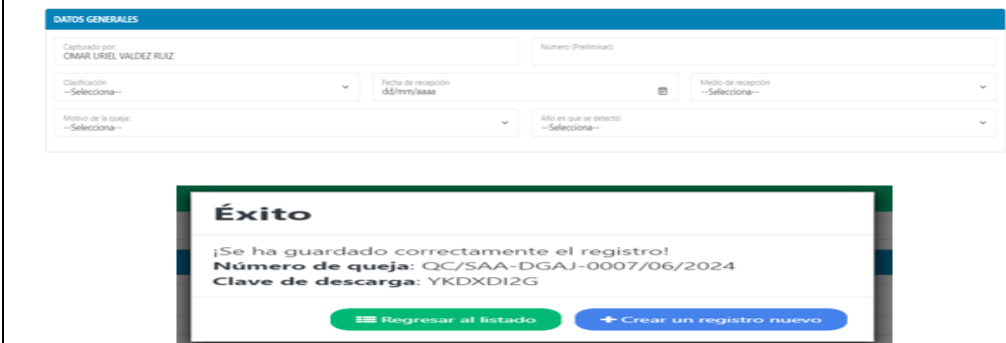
DATOS GENERALES

Capturado por:
OMAR URIEL VALDEZ RUIZ

Número (Preliminar):

Clasificación:
--Selecciona--

Fecha de recepción
dd/mm/aaaa

Medio de recepción:
--Selecciona--

Motivo de la queja:
--Selecciona--

Año en que se detectó:
--Selecciona--

Éxito

¡Se ha guardado correctamente el registro!
**Número de queja**: QC/SAA-DGAJ-0007/06/2024
**Clave de descarga**: YKDXDI2G

Regresar al listado

+ Crear un registro nuevo